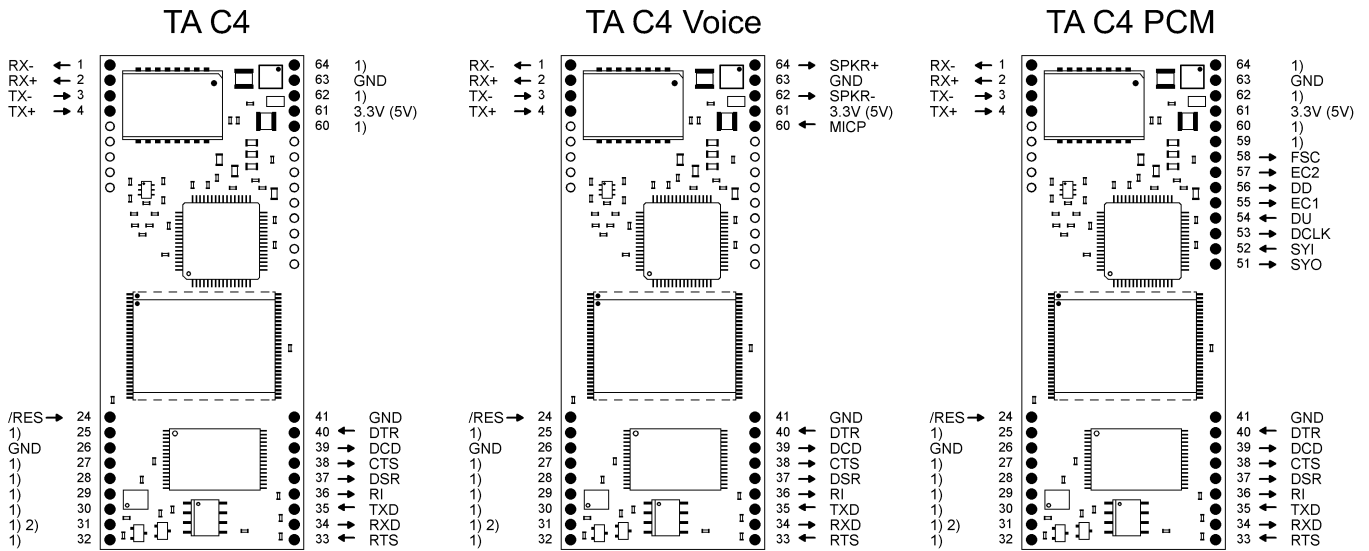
TA C4

RX- ← 1
RX+ ← 2
TX- → 3
TX+ → 4

64 1)
63 GND
62 1)
61 3.3V (5V)
60 1)

/RES → 24
1) 25
GND 26
1) 27
1) 28
1) 29
1) 30
1) 2) 31
1) 32

41 GND
40 ← DTR
39 → DCD
38 → CTS
37 → DSR
36 → RI
35 ← TXD
34 → RXD
33 ← RTS

TA C4 Voice

RX- ← 1
RX+ ← 2
TX- → 3
TX+ → 4

64 → SPKR+
63 GND
62 → SPKR-
61 3.3V (5V)
60 ← MICP

/RES → 24
1) 25
GND 26
1) 27
1) 28
1) 29
1) 30
1) 2) 31
1) 32

41 GND
40 ← DTR
39 → DCD
38 → CTS
37 → DSR
36 → RI
35 ← TXD
34 → RXD
33 ← RTS

TA C4 PCM

RX- ← 1
RX+ ← 2
TX- → 3
TX+ → 4

64 1)
63 GND
62 1)
61 3.3V (5V)
60 1)
59 1)
58 → FSC
57 → EC2
56 → DD
55 → EC1
54 ← DU
53 → DCLK
52 ← SYI
51 → SYO

/RES → 24
1) 25
GND 26
1) 27
1) 28
1) 29
1) 30
1) 2) 31
1) 32

41 GND
40 ← DTR
39 → DCD
38 → CTS
37 → DSR
36 → RI
35 ← TXD
34 → RXD
33 ← RTS